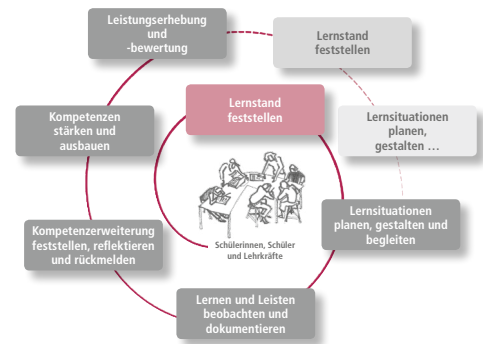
Leistungserhebung und -bewertung

Lernstand feststellen

Lernstand feststellen

Lernsituationen planen, gestalten …

Kompetenzen stärken und ausbauen

Lernsituationen planen, gestalten und begleiten

Kompetenzerweiterung feststellen, reflektieren und rückmelden

Schülerinnen, Schüler und Lehrkräfte

Lernen und Leisten beobachten und dokumentieren